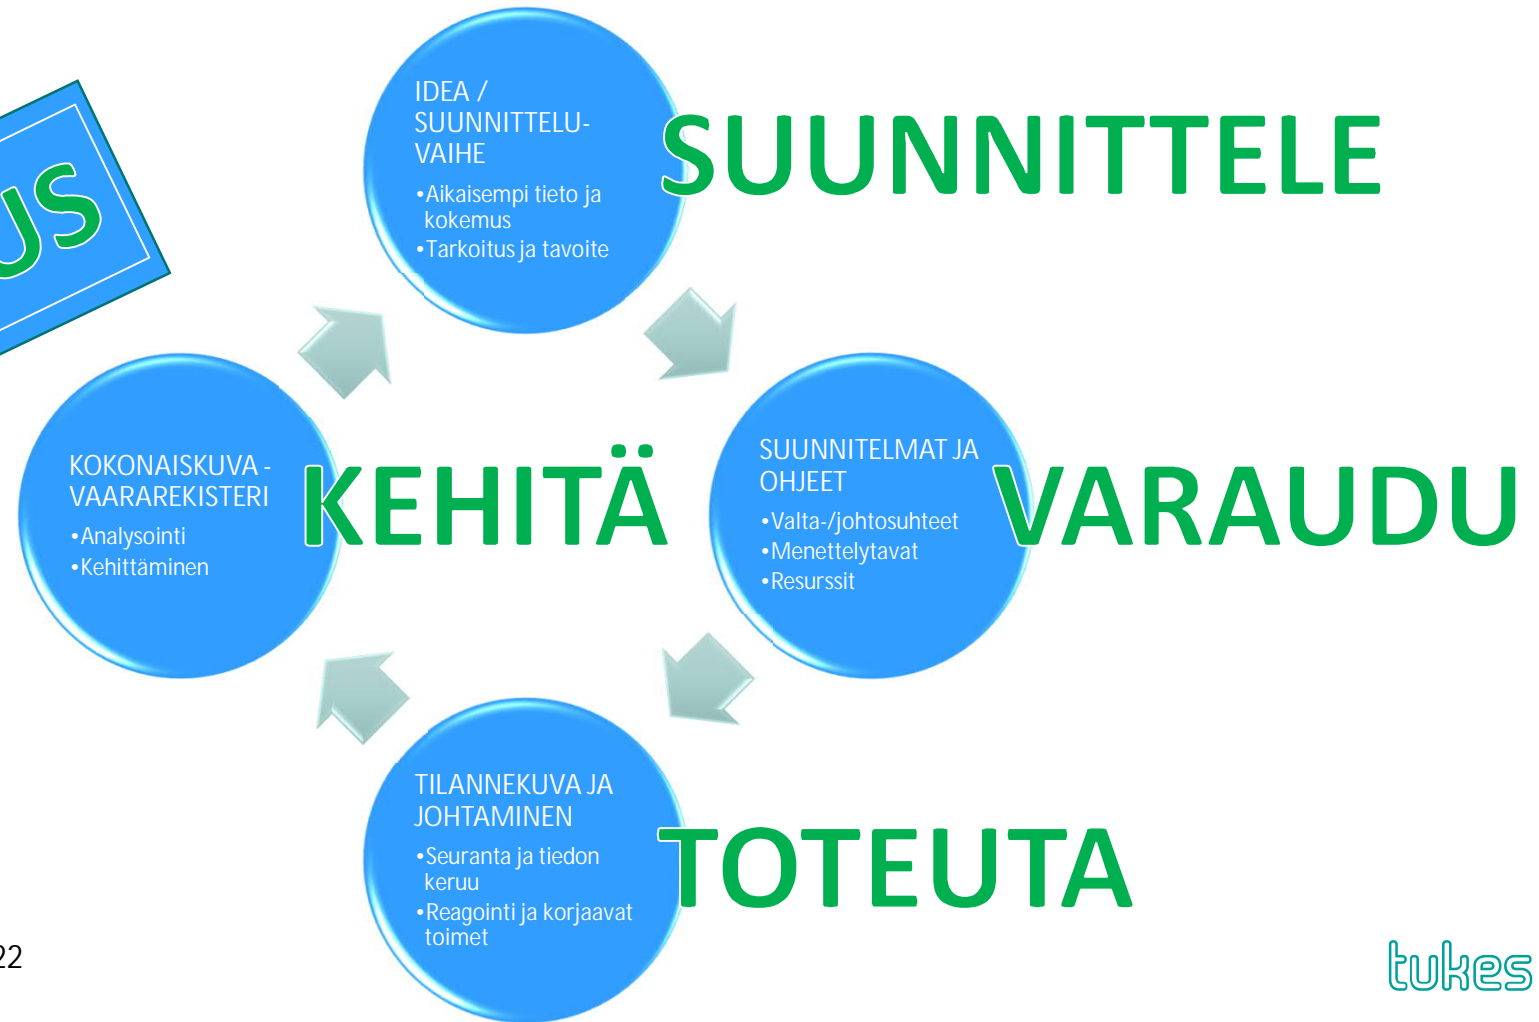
US

IDEA / SUUNNITTELU-VAIHE
•Aikaisempi tieto ja kokemus
•Tarkoitus ja tavoite

SUUNNITTELE

KOKONAISKUVA - VAARAREKISTERI
•Analysointi
•Kehittäminen

KEHITÄ

SUUNNITELMAT JA OHJEET
•Valta-/johtosuhteet
•Menettelytavat
•Resurssit

VARAUDU

TILANNEKUVA JA JOHTAMINEN
•Seuranta ja tiedon keruu
•Reagointi ja korjaavat toimet

TOTEUTA

22

tukes